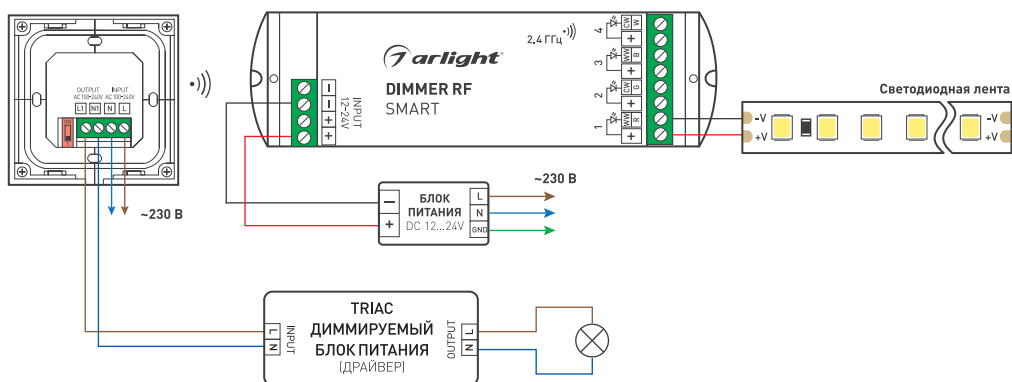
OUTPUT AC 100-240V
INPUT AC 100-240V
L1 N1 N L

~230 В

arlight
DIMMER RF
SMART
2,4 ГГц
INPUT 12-24V
–
–
+
+

4 CW W
+
3 WW B
+
2 CW G
+
1 WW R
+

Светодиодная лента
-V
+V
-V
+V

~230 В
БЛОК ПИТАНИЯ
DC 12...24V
–
+
L
N
GND

TRIAC
ДИММИРУЕМЫЙ
БЛОК ПИТАНИЯ
(ДРАЙВЕР)
INPUT
L
N
OUTPUT
L
N